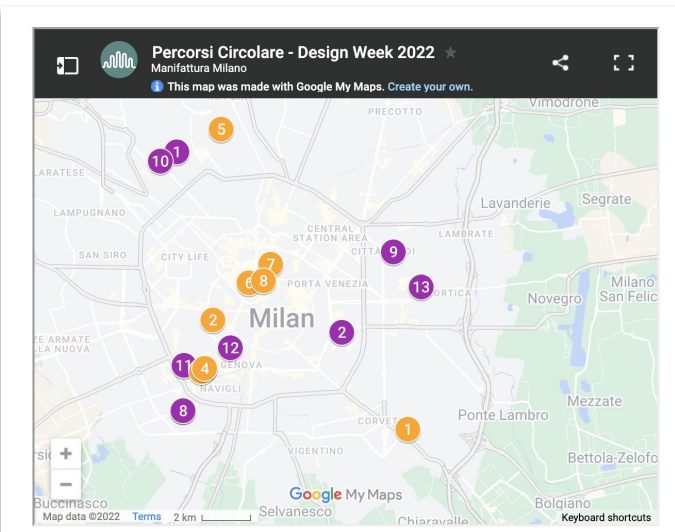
Percorsi Circolare - Design Week 2022
Manifattura Milano
This map was made with Google My Maps. Create your own.

Vimodrone
PRECOTTO
5
10 1
LARATESE
Lavanderie Segrate
LAMPUGNANO
CENTRAL STATION AREA
LAMBRATE
SAN SIRO
CITY LIFE
9
CITTÀ STUDI
7
6 8
PORTA VENEZIA
13
FORTICA
Novegro
Milano San Felic
2
Milan
2
E ARMATE
LA NUOVA
12
11 4
GENOVA
NAVIGLI
Mezzate
8
Ponte Lambro
CORVETTO
1
VIGENTINO
Bettola-Zelofo
Buccinasco
Google My Maps
Selvanesco
Bolgiano
Chiaravalle
Map data ©2022 Terms 2 km
Keyboard shortcuts
+
−